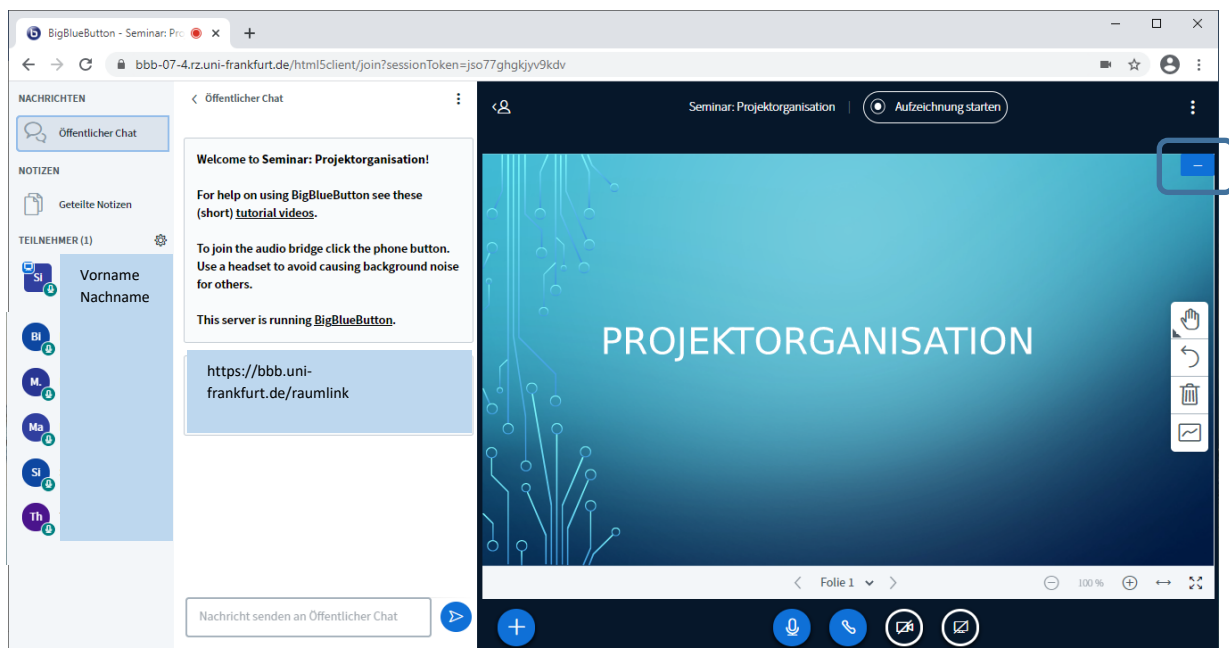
BigBlueButton - Seminar: Pro
bbb-07-4.rz.uni-frankfurt.de/html5client/join?sessionToken=jso77ghgkjyv9kdv

NACHRICHTEN
Öffentlicher Chat
NOTIZEN
Geteilte Notizen
TEILNEHMER (1)
Si
Vorname Nachname
Bi
M.
Ma
Si
Th

Öffentlicher Chat

Welcome to Seminar: Projektorganisation!

For help on using BigBlueButton see these (short) tutorial videos.

To join the audio bridge click the phone button. Use a headset to avoid causing background noise for others.

This server is running BigBlueButton.

https://bbb.uni-frankfurt.de/raumlink

Nachricht senden an Öffentlicher Chat

Seminar: Projektorganisation
Aufzeichnung starten

PROJEKTORGANISATION

Folie 1
100 %